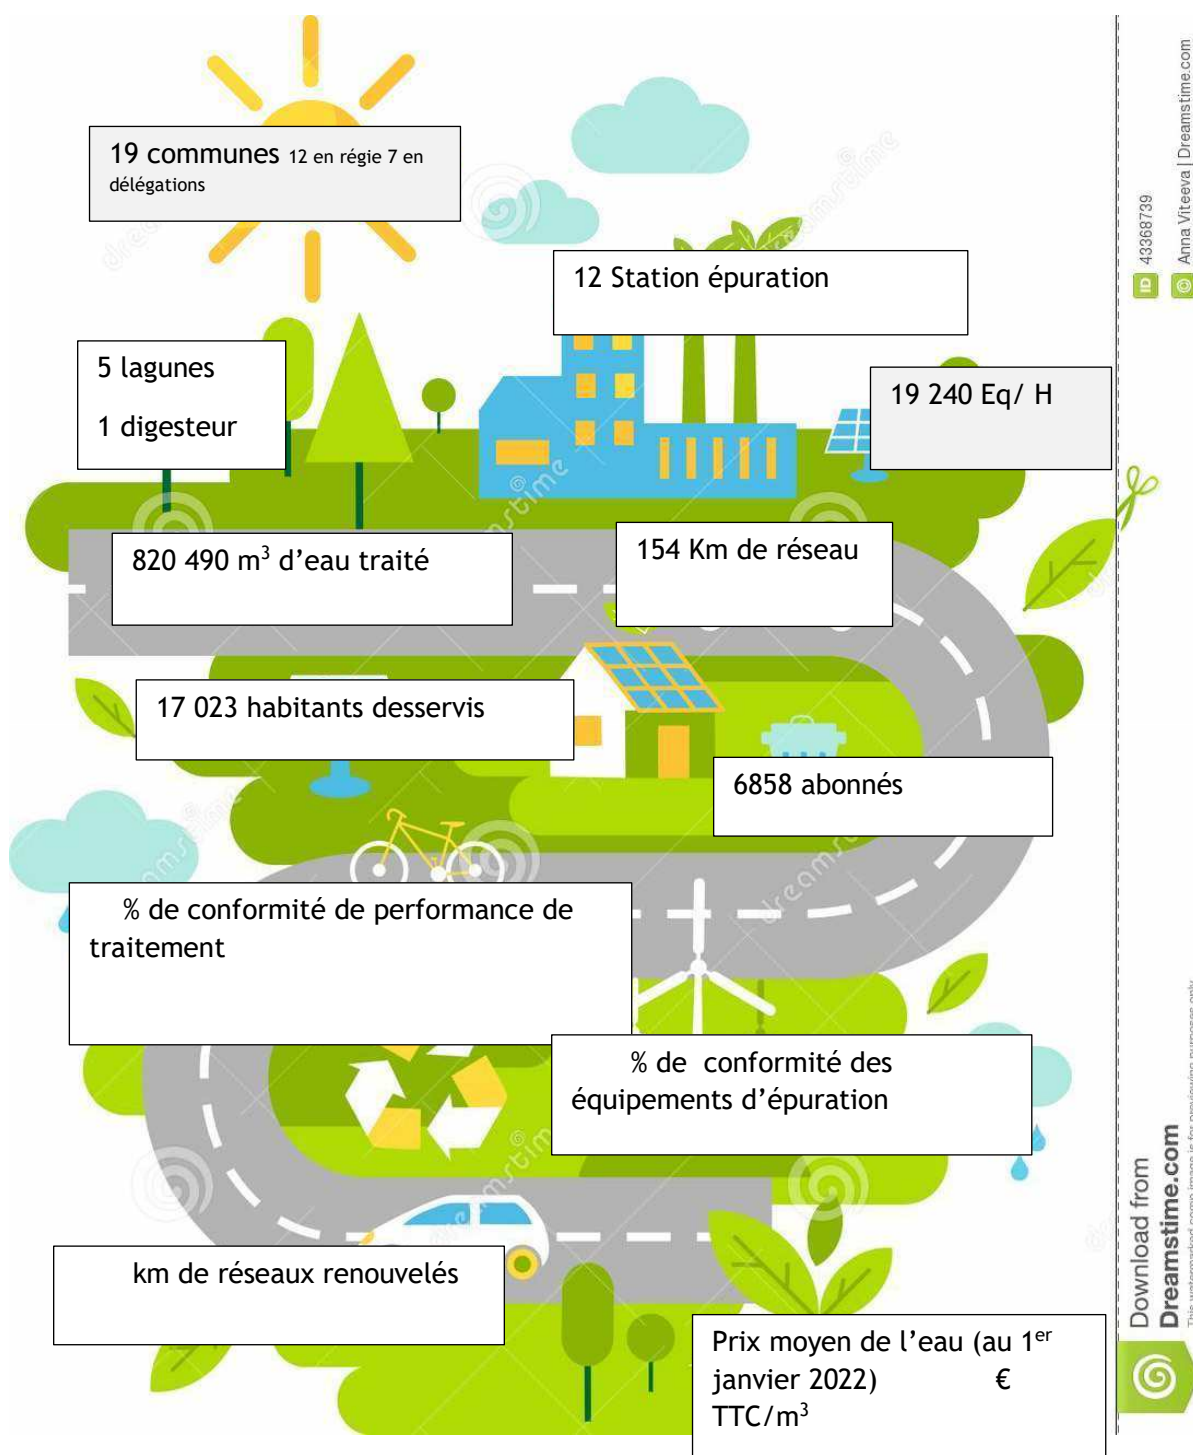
19 communes 12 en régie 7 en délégations

12 Station épuration

5 lagunes

1 digesteur

19 240 Eq/ H

820 490 $m^3$ d'eau traité

154 Km de réseau

17 023 habitants desservis

6858 abonnés

% de conformité de performance de traitement

% de conformité des équipements d'épuration

km de réseaux renouvelés

Prix moyen de l'eau (au 1$^{er}$ janvier 2022) € TTC/$m^3$

ID 43368739 © Anna Viteeva | Dreamstime.com

Download from Dreamstime.com

This watermarked comp image is for previewing purposes only.